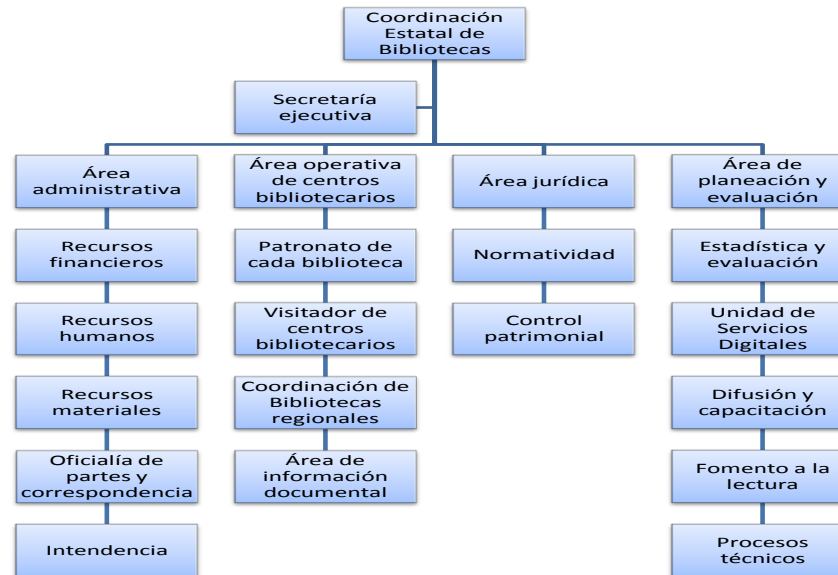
Coordinación Estatal de Bibliotecas

Secretaría ejecutiva

Área administrativa

Recursos financieros

Recursos humanos

Recursos materiales

Oficialía de partes y correspondencia

Intendencia

Área operativa de centros bibliotecarios

Patronato de cada biblioteca

Visitador de centros bibliotecarios

Coordinación de Bibliotecas regionales

Área de información documental

Área jurídica

Normatividad

Control patrimonial

Área de planeación y evaluación

Estadística y evaluación

Unidad de Servicios Digitales

Difusión y capacitación

Fomento a la lectura

Procesos técnicos